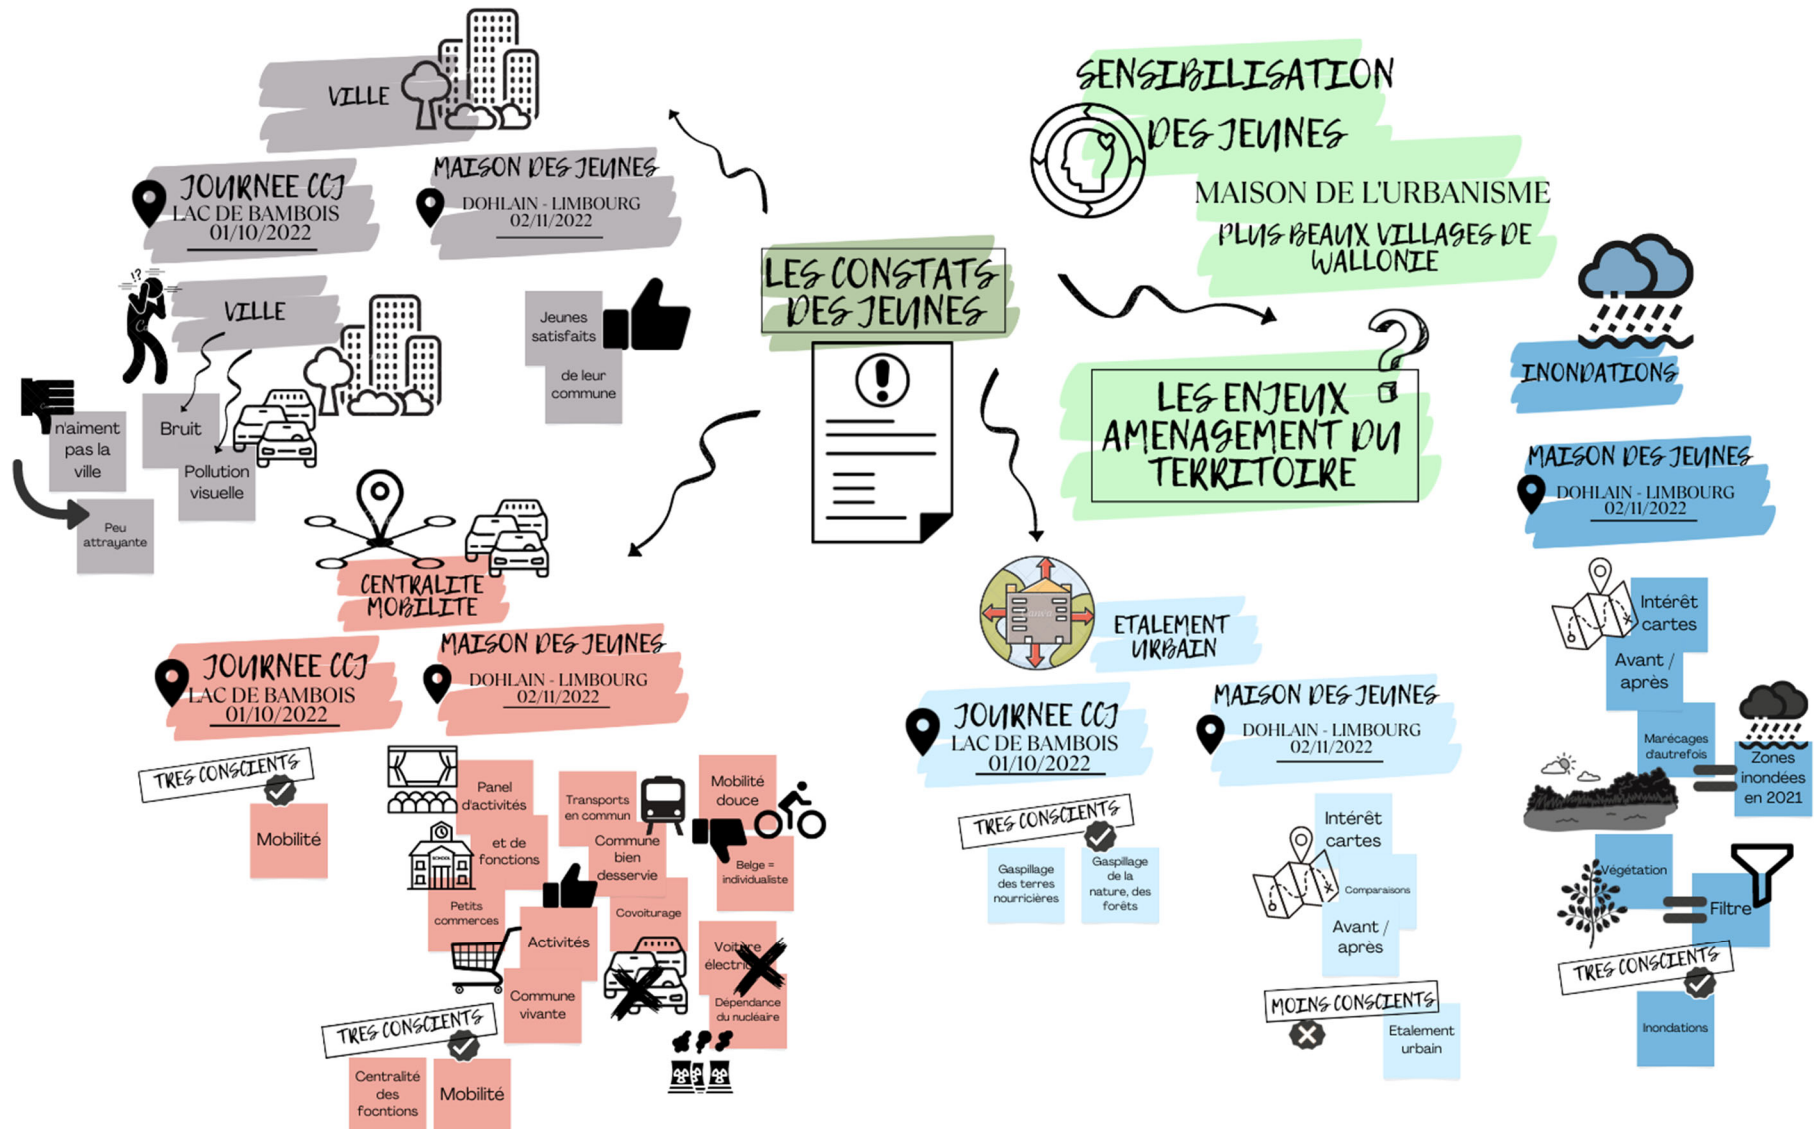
VILLE

JOURNEE CCJ
LAC DE BAMBOIS
01/10/2022

MAISON DES JEUNES
DOHLAIN - LIMBOURG
02/11/2022

VILLE

Jeunes satisfaits

de leur commune

n'aiment pas la ville

Bruit

Pollution visuelle

Peu attrayante

LES CONSTATS DES JEUNES

SENSIBILISATION DES JEUNES

MAISON DE L'URBANISME

PLUS BEAUX VILLAGES DE WALLONIE

LES ENJEUX AMENAGEMENT DU TERRITOIRE

INONDATIONS

MAISON DES JEUNES
DOHLAIN - LIMBOURG
02/11/2022

CENTRALITE MOBILITE

JOURNEE CCJ
LAC DE BAMBOIS
01/10/2022

MAISON DES JEUNES
DOHLAIN - LIMBOURG
02/11/2022

TRES CONSCIENTS

Mobilité

Panel d'activités

et de fonctions

SCHOOL

Petits commerces

Transports en commun

Commune bien desservie

Mobilité douce

Belge = individualiste

Activités

Covoiturage

Voiture électrique

Dépendance du nucléaire

Commune vivante

TRES CONSCIENTS

Centralité des focntions

Mobilité

ETALEMENT URBAIN

JOURNEE CCJ
LAC DE BAMBOIS
01/10/2022

MAISON DES JEUNES
DOHLAIN - LIMBOURG
02/11/2022

TRES CONSCIENTS

Gaspillage des terres nourricières

Gaspillage de la nature, des forêts

Intérêt cartes

Comparaisons

Avant / après

MOINS CONSCIENTS

Etalement urbain

Intérêt cartes

Avant / après

Marécages d'autrefois

Zones inondées en 2021

Végétation

Filtre

TRES CONSCIENTS

Inondations